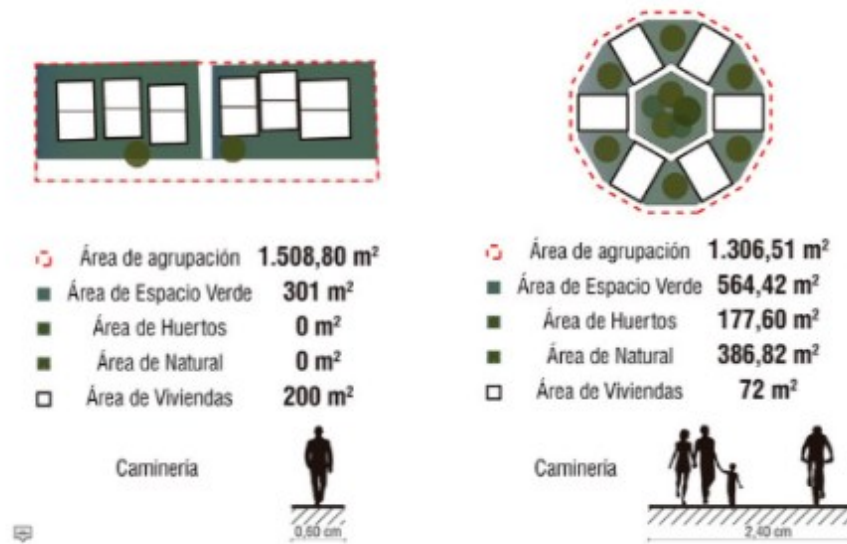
Área de agrupación 1.508,80 m$^2$
Área de Espacio Verde 301 m$^2$
Área de Huertos 0 m$^2$
Área de Natural 0 m$^2$
Área de Viviendas 200 m$^2$

Caminería

0,60 cm

Área de agrupación 1.306,51 m$^2$
Área de Espacio Verde 564,42 m$^2$
Área de Huertos 177,60 m$^2$
Área de Natural 386,82 m$^2$
Área de Viviendas 72 m$^2$

Caminería

2,40 cm